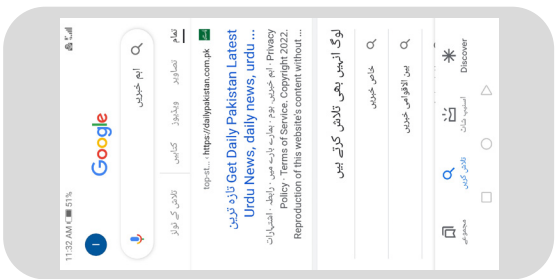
11:32 AM 51%

Google

اہم خبریں

تمام تصاویر ویڈیوز کتابیں تلاش کے ٹولز

https://dailypakistan.com.pk › top-st...

تازہ ترین Get Daily Pakistan Latest Urdu News, daily news, urdu ...

اہم خبریں، اہم ... ہمارے بارے میں ۔ رابطہ ۔ اشتہارات ۔ Privacy Policy · Terms of Service. Copyright 2022. Reproduction of this website's content without ...

لوگ انہیں بھی تلاش کرتے ہیں

خاص خبریں

بین الاقوامی خبریں

Discover

اسنیپ شاٹ

تلاش کریں

مجموعے